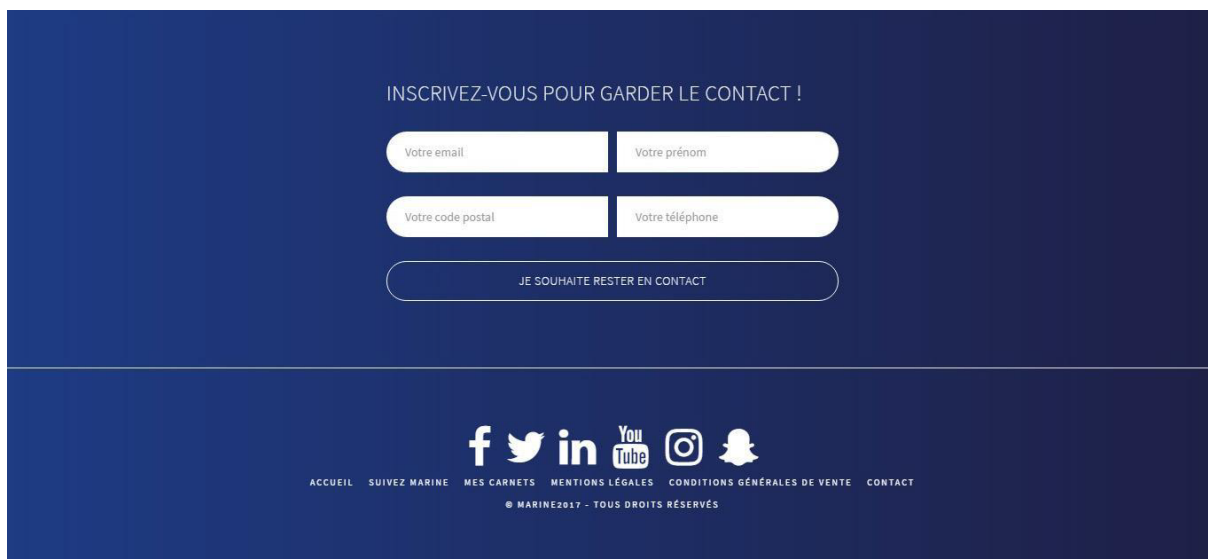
INSCRIVEZ-VOUS POUR GARDER LE CONTACT !

Votre email
Votre prénom
Votre code postal
Votre téléphone

JE SOUHAITE RESTER EN CONTACT

f in You Tube

ACCUEIL SUIVEZ MARINE MES CARNETS MENTIONS LÉGALES CONDITIONS GÉNÉRALES DE VENTE CONTACT

© MARINE2017 - TOUS DROITS RÉSERVÉS